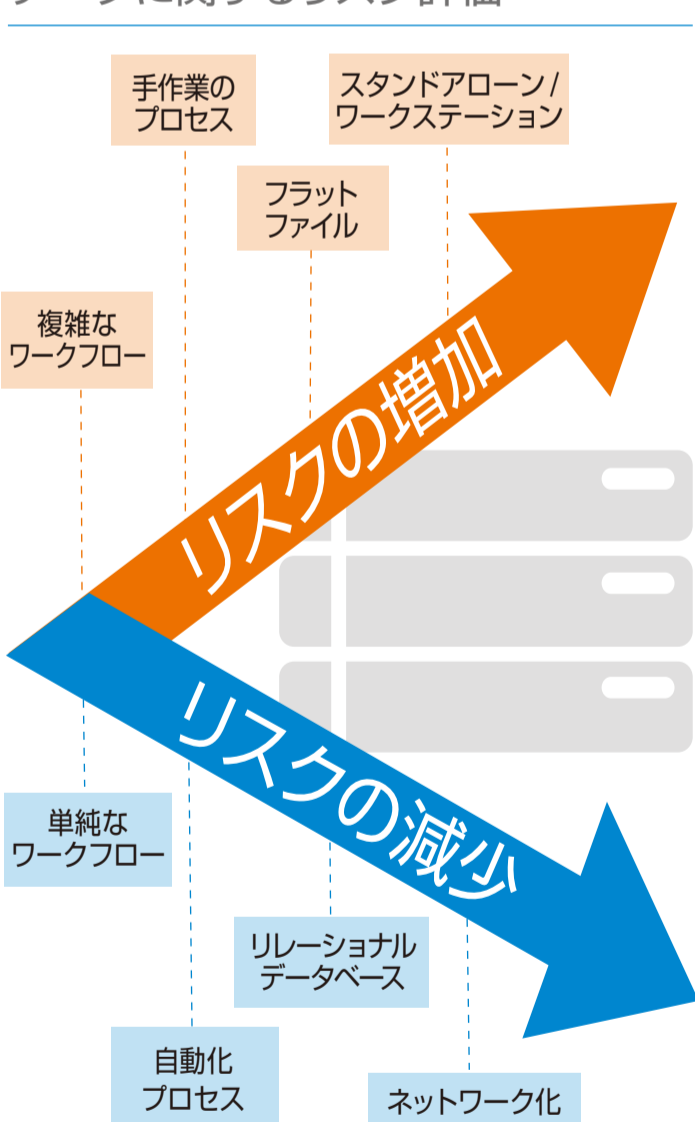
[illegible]

手作業の
プロセス

スタンドアローン/
ワークステーション

フラット
ファイル

複雑な
ワークフロー

リスクの増加

リスクの減少

単純な
ワークフロー

リレーショナル
データベース

自動化
プロセス

ネットワーク化